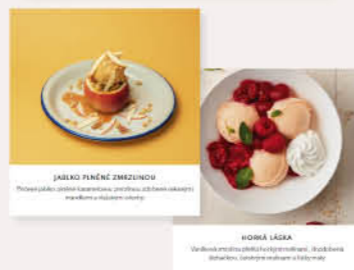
JABLKO PLNĚNÉ ZMRZLINOU

Pečené jablko plněné karamelovou zmrzlinou, zdobené sekanými mandlemi a slaným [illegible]

HORKÁ LÁSKA

Vanilková zmrzlina přelitá horkými malinami, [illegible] šlehačkou, čerstvými malinami a lístky máty